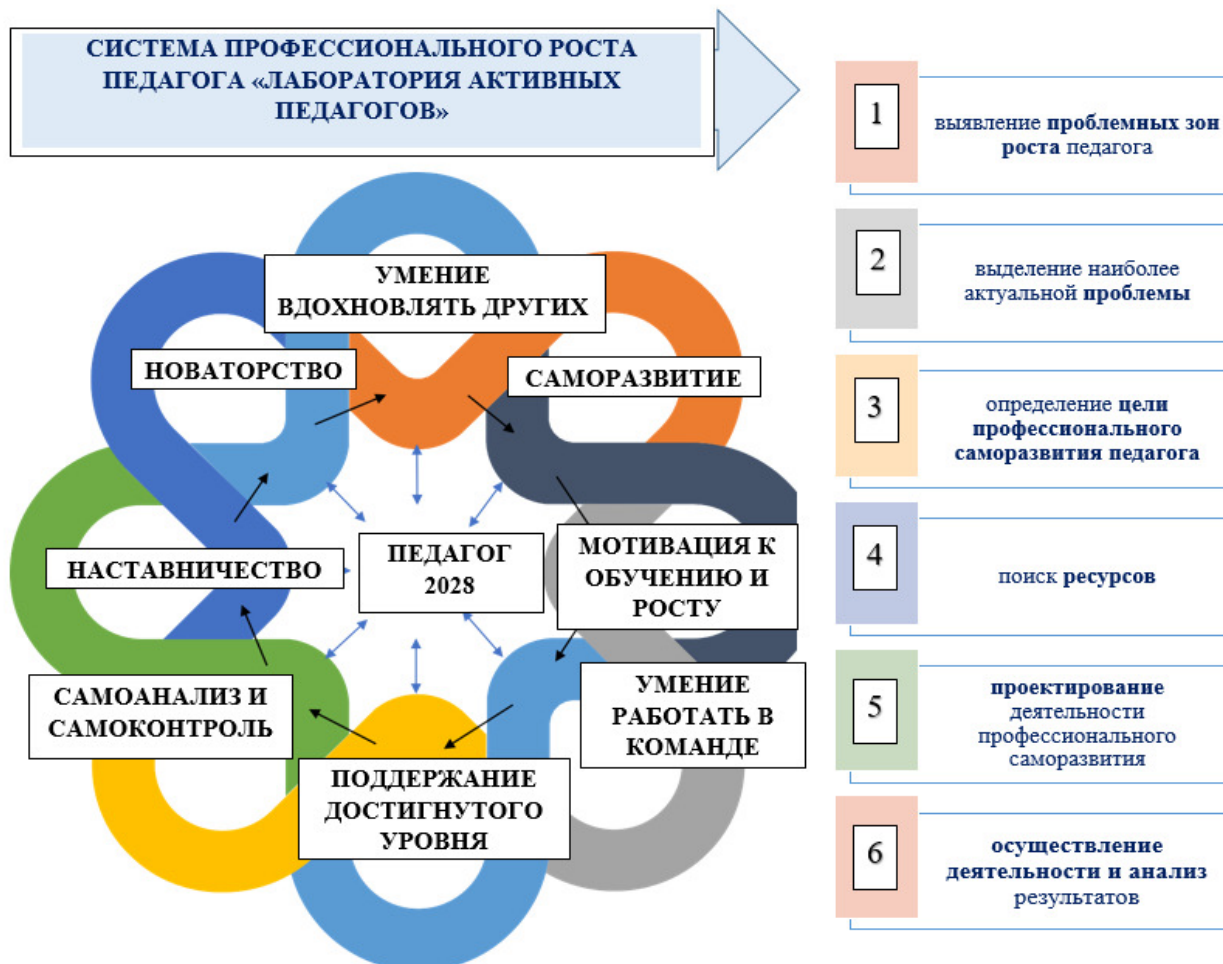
СИСТЕМА ПРОФЕССИОНАЛЬНОГО РОСТА ПЕДАГОГА «ЛАБОРАТОРИЯ АКТИВНЫХ ПЕДАГОГОВ»

УМЕНИЕ ВДОХНОВЛЯТЬ ДРУГИХ

НОВАТОРСТВО

САМОРАЗВИТИЕ

ПЕДАГОГ 2028

НАСТАВНИЧЕСТВО

МОТИВАЦИЯ К ОБУЧЕНИЮ И РОСТУ

САМОАНАЛИЗ И САМОКОНТРОЛЬ

УМЕНИЕ РАБОТАТЬ В КОМАНДЕ

ПОДДЕРЖАНИЕ ДОСТИГНУТОГО УРОВНЯ

1 выявление проблемных зон роста педагога

2 выделение наиболее актуальной проблемы

3 определение цели профессионального саморазвития педагога

4 поиск ресурсов

5 проектирование деятельности профессионального саморазвития

6 осуществление деятельности и анализ результатов